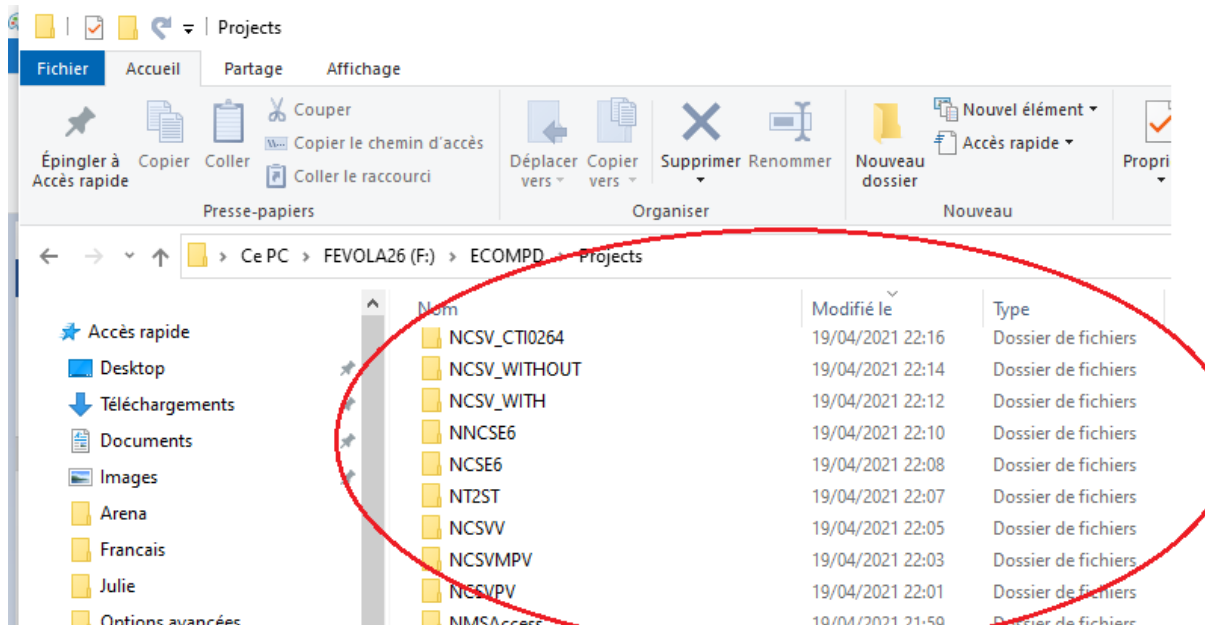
Projects

Fichier | Accueil | Partage | Affichage

Épingler à Accès rapide | Copier | Coller | Couper | Copier le chemin d'accès | Coller le raccourci
Presse-papiers

Déplacer vers | Copier vers | Supprimer | Renommer
Organiser

Nouveau dossier | Nouvel élément | Accès rapide
Nouveau

Propri

Ce PC > FEVOLA26 (F:) > ECOMPD > Projects

Accès rapide
Desktop
Téléchargements
Documents
Images
Arena
Francais
Julie
Options avancées

| Nom | Modifié le | Type |
|---|---|---|
| NCSV_CTI0264 | 19/04/2021 22:16 | Dossier de fichiers |
| NCSV_WITHOUT | 19/04/2021 22:14 | Dossier de fichiers |
| NCSV_WITH | 19/04/2021 22:12 | Dossier de fichiers |
| NNCSE6 | 19/04/2021 22:10 | Dossier de fichiers |
| NCSE6 | 19/04/2021 22:08 | Dossier de fichiers |
| NT2ST | 19/04/2021 22:07 | Dossier de fichiers |
| NCSVV | 19/04/2021 22:05 | Dossier de fichiers |
| NCSVMPV | 19/04/2021 22:03 | Dossier de fichiers |
| NCSVPV | 19/04/2021 22:01 | Dossier de fichiers |
| NMSAccess | 19/04/2021 21:59 | Dossier de fichiers |